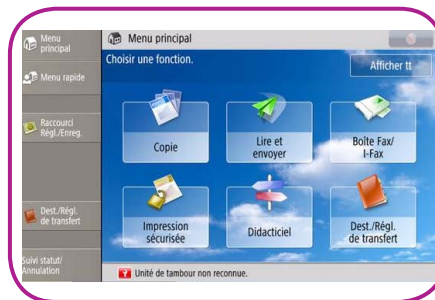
Menu principal

Menu rapide

Raccourci Régl./Enreg.

Dest./Régl. de transfert

Suivi statut/ Annulation

Menu principal

Choisir une fonction.

Afficher tt

Copie

Lire et envoyer

Boîte Fax/ I-Fax

Impression sécurisée

Didacticiel

Dest./Régl. de transfert

Unité de tambour non reconnue.